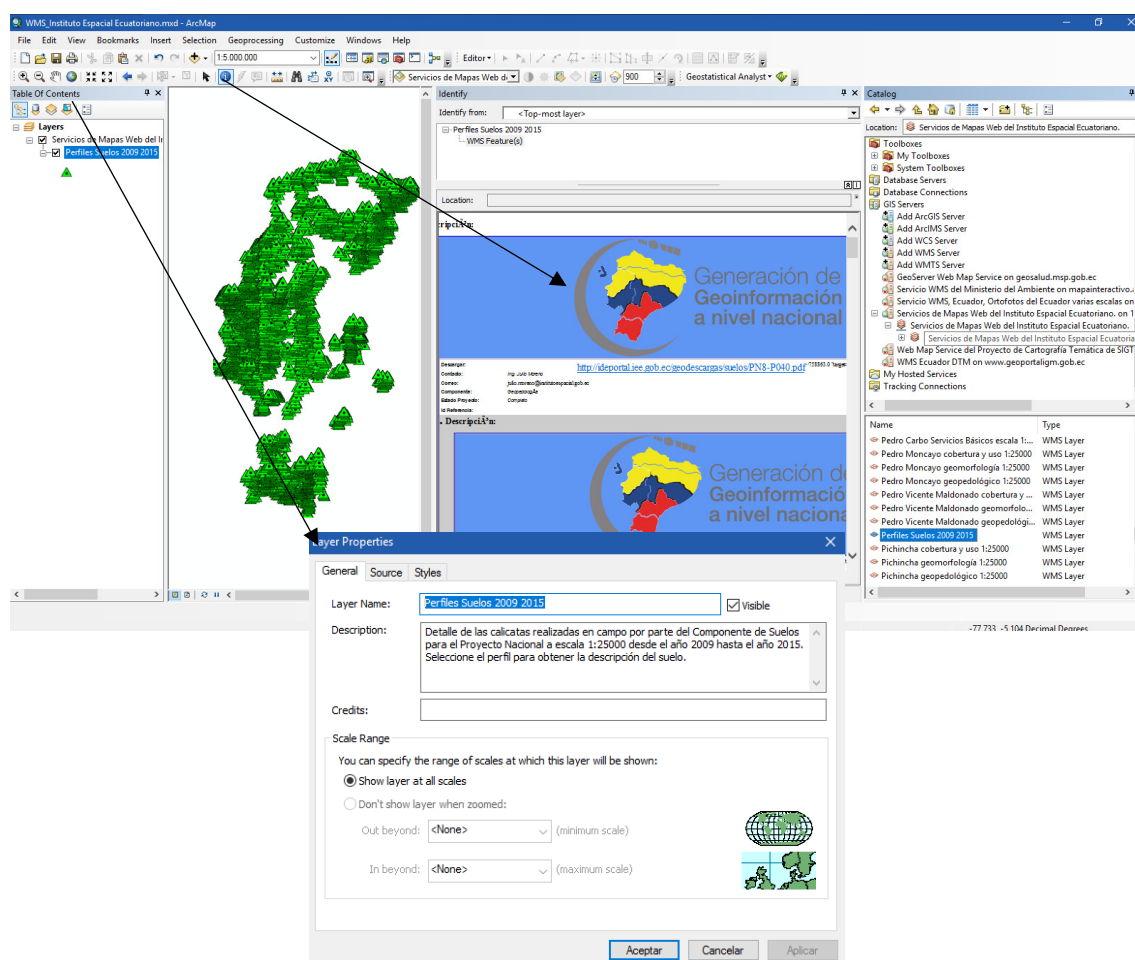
WMS_Instituto Espacial Ecuatoriano.mxd - ArcMap

File Edit View Bookmarks Insert Selection Geoprocessing Customize Windows Help

1:5.000.000

Editor▾

Servicios de Mapas Web d▾

900

Geostatistical Analyst▾

Table Of Contents

Layers
Servicios de Mapas Web del In
Perfiles Suelos 2009 2015

Identify

Identify from: <Top-most layer>

Perfiles Suelos 2009 2015
WMS Feature(s)

Location:

ripciÃ³n:

Generación de Geoinformación a nivel nacional

Descargar: http://ideportal.iee.gob.ec/geodescargas/suelos/PN8-P040.pdf
Contacto: Ing. Julio Moreno
Correo: julio.moreno@institutoespacial.gob.ec
Componente: Geopedología
Estado Proyecto: Completo
Id Referencia:

DescripciÃ³n:

Generación de Geoinformación a nivel nacional

Catalog

Location: Servicios de Mapas Web del Instituto Espacial Ecuatoriano.

Toolboxes
My Toolboxes
System Toolboxes
Database Servers
Database Connections
GIS Servers
Add ArcGIS Server
Add ArcIMS Server
Add WCS Server
Add WMS Server
Add WMTS Server
GeoServer Web Map Service on geosalud.msp.gob.ec
Servicio WMS del Ministerio del Ambiente on mapainteractivo.
Servicio WMS, Ecuador, Ortofotos del Ecuador varias escalas on
Servicios de Mapas Web del Instituto Espacial Ecuatoriano. on 1
Servicios de Mapas Web del Instituto Espacial Ecuatoriano.
Servicios de Mapas Web del Instituto Espacial Ecuatoria
Web Map Service del Proyecto de Cartografía Temática de SIGT
WMS Ecuador DTM on www.geoportaligm.gob.ec
My Hosted Services
Tracking Connections

| Name | Type |
|---|---|
| Pedro Carbo Servicios Básicos escala 1: | WMS Layer |
| Pedro Moncayo cobertura y uso 1:25000 | WMS Layer |
| Pedro Moncayo geomorfología 1:25000 | WMS Layer |
| Pedro Moncayo geopedológico 1:25000 | WMS Layer |
| Pedro Vicente Maldonado cobertura y ... | WMS Layer |
| Pedro Vicente Maldonado geomorfolo... | WMS Layer |
| Pedro Vicente Maldonado geopedológi... | WMS Layer |
| Perfiles Suelos 2009 2015 | WMS Layer |
| Pichincha cobertura y uso 1:25000 | WMS Layer |
| Pichincha geomorfología 1:25000 | WMS Layer |
| Pichincha geopedológico 1:25000 | WMS Layer |

-77.733 -5.104 Decimal Degrees

Layer Properties

General Source Styles

Layer Name: Perfiles Suelos 2009 2015 Visible

Description: Detalle de las calicatas realizadas en campo por parte del Componente de Suelos para el Proyecto Nacional a escala 1:25000 desde el año 2009 hasta el año 2015. Seleccione el perfil para obtener la descripción del suelo.

Credits:

Scale Range
You can specify the range of scales at which this layer will be shown:
Show layer at all scales
Don't show layer when zoomed:
Out beyond: <None> (minimum scale)
In beyond: <None> (maximum scale)

Aceptar Cancelar Aplicar